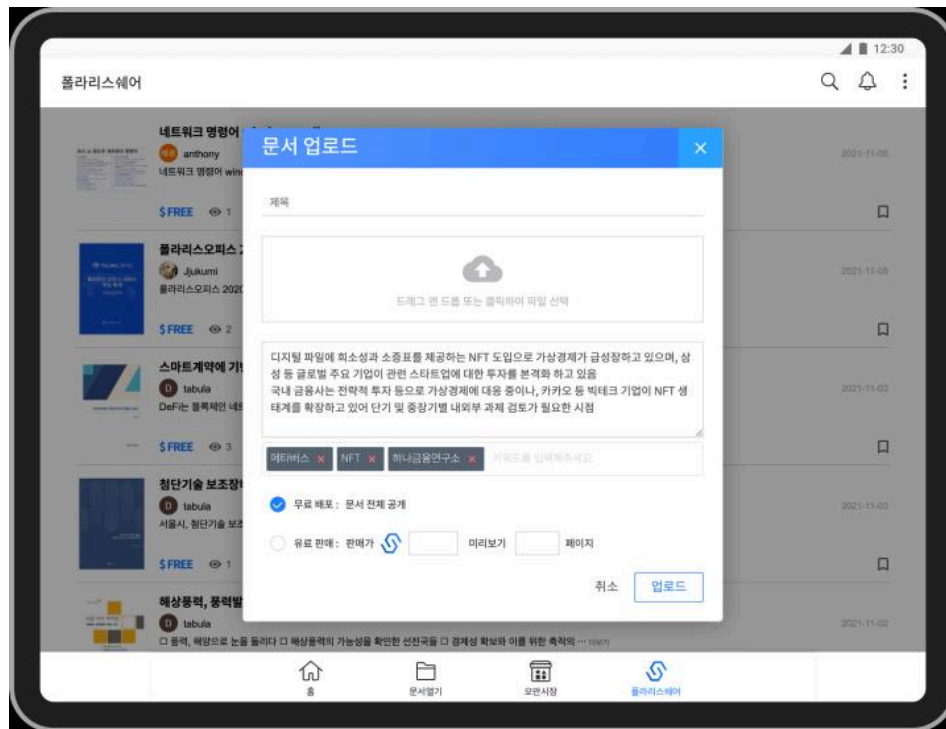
12:30

폴라리스쉐어

네트워크 명령어
anthony
네트워크 명령어 win
$FREE 1
2021-11-05

폴라리스오피스
Jjukumi
폴라리스오피스 2020
$FREE 2
2021-11-05

스마트계약에 기
tabula
DeFi는 블록체인 네
$FREE 3
2021-11-03

첨단기술 보조장
tabula
서울시, 첨단기술 보조
$FREE 1
2021-11-03

해상풍력, 풍력발
tabula
□ 풍력, 해양으로 눈을 돌리다 □ 해상풍력의 가능성을 확인한 선진국들 □ 경제성 확보와 이를 위한 축력의 ··· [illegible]
2021-11-02

문서 업로드

제목

드래그 앤 드롭 또는 클릭하여 파일 선택

디지털 파일에 희소성과 소유권를 제공하는 NFT 도입으로 가상경제가 급성장하고 있으며, 삼성 등 글로벌 주요 기업이 관련 스타트업에 대한 투자를 본격화 하고 있음
국내 금융사는 전략적 투자 등으로 가상경제에 대응 중이나, 카카오 등 빅테크 기업이 NFT 생태계를 확장하고 있어 단기 및 중장기별 내외부 과제 검토가 필요한 시점

메타버스 NFT 하나금융연구소 키워드를 입력해주세요

무료 배포 : 문서 전체 공개

유료 판매 : 판매가 미리보기 페이지

취소 업로드

홈 문서열기 오안시장 폴라리스쉐어